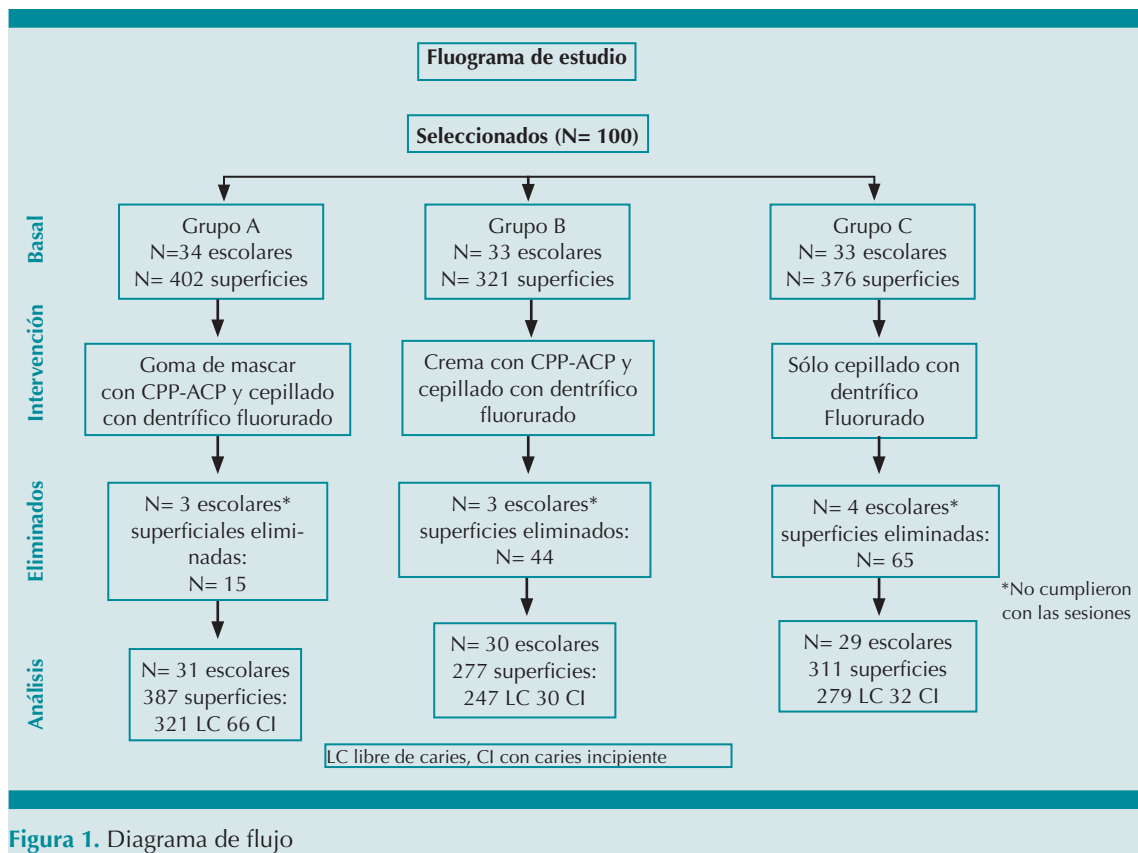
Fluograma de estudio

Seleccionados (N= 100)

Basal

Grupo A
N=34 escolares
N= 402 superficies

Grupo B
N= 33 escolares
N= 321 superficies

Grupo C
N= 33 escolares
N= 376 superficies

Intervención

Goma de mascar con CPP-ACP y cepillado con dentrífico fluorurado

Crema con CPP-ACP y cepillado con dentrífico fluorurado

Sólo cepillado con dentrífico Fluorurado

Eliminados

N= 3 escolares* superficiales eliminadas: N= 15

N= 3 escolares* superficies eliminados: N= 44

N= 4 escolares* superficies eliminadas: N= 65

*No cumplieron con las sesiones

Análisis

N= 31 escolares
387 superficies:
321 LC 66 CI

N= 30 escolares
277 superficies:
247 LC 30 CI

N= 29 escolares
311 superficies
279 LC 32 CI

LC libre de caries, CI con caries incipiente

Figura 1. Diagrama de flujo